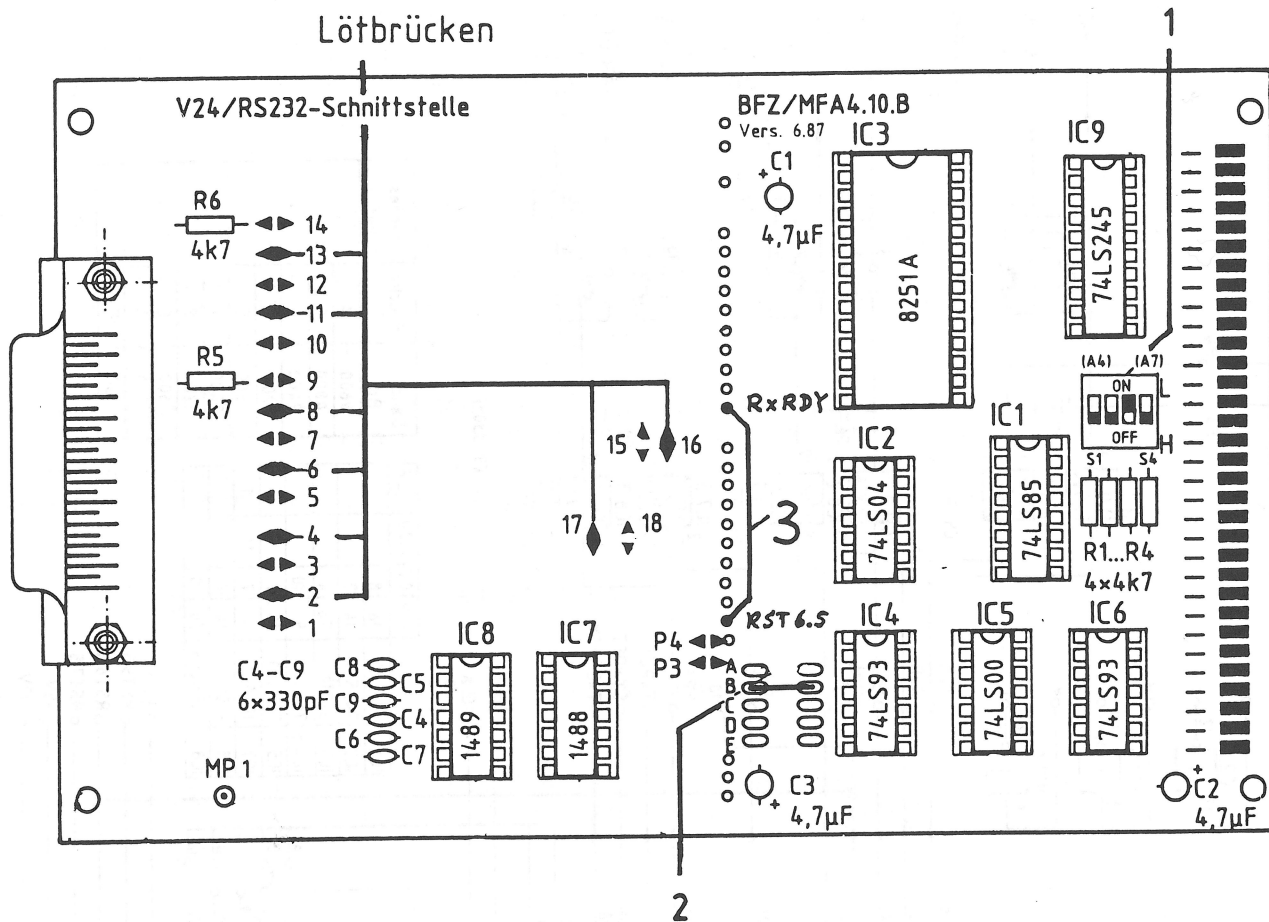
Lötbrücken

1

V24/RS232-Schnittstelle

BFZ/MFA4.10.B
Vers. 6.87

IC3
8251A

IC9
74LS245

C1
4,7µF

R6
4k7

14
13
12
11
10
9
8
7
6
5
4
3
2
1

R5
4k7

(A4) (A7)
ON
OFF
L
H

RxRDY

15
16
17
18

3

IC2
74LS04

IC1
74LS85

S1 S4

R1...R4
4×4k7

RST 6.5

IC4
74LS93

IC5
74LS00

IC6
74LS93

IC8
1489

IC7
1488

P4
P3
A
B
C
D
E

C4-C9
6×330pF

C8
C9
C5
C4
C6
C7

MP 1

C3
4,7µF

C2
4,7µF

2